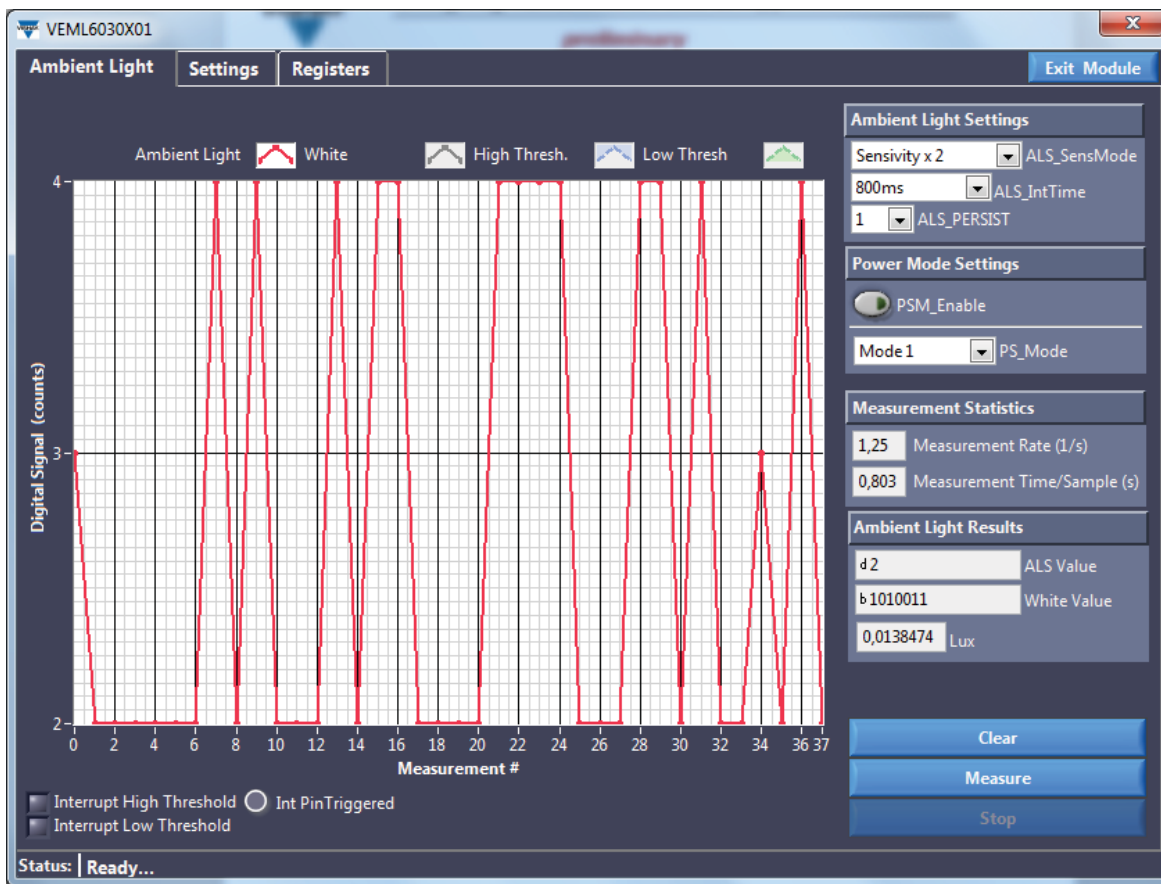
VEML6030X01

Ambient Light
Settings
Registers
Exit Module

Ambient Light White High Thresh. Low Thresh

4
3
2
Digital Signal (counts)
0 2 4 6 8 10 12 14 16 18 20 22 24 26 28 30 32 34 36 37
Measurement #

Interrupt High Threshold
Int PinTriggered
Interrupt Low Threshold

Ambient Light Settings
Sensivity x 2 ALS_SensMode
800ms ALS_IntTime
1 ALS_PERSIST

Power Mode Settings
PSM_Enable
Mode 1 PS_Mode

Measurement Statistics
1,25 Measurement Rate (1/s)
0,803 Measurement Time/Sample (s)

Ambient Light Results
d 2 ALS Value
b 1010011 White Value
0,0138474 Lux

Clear
Measure
Stop

Status: Ready...